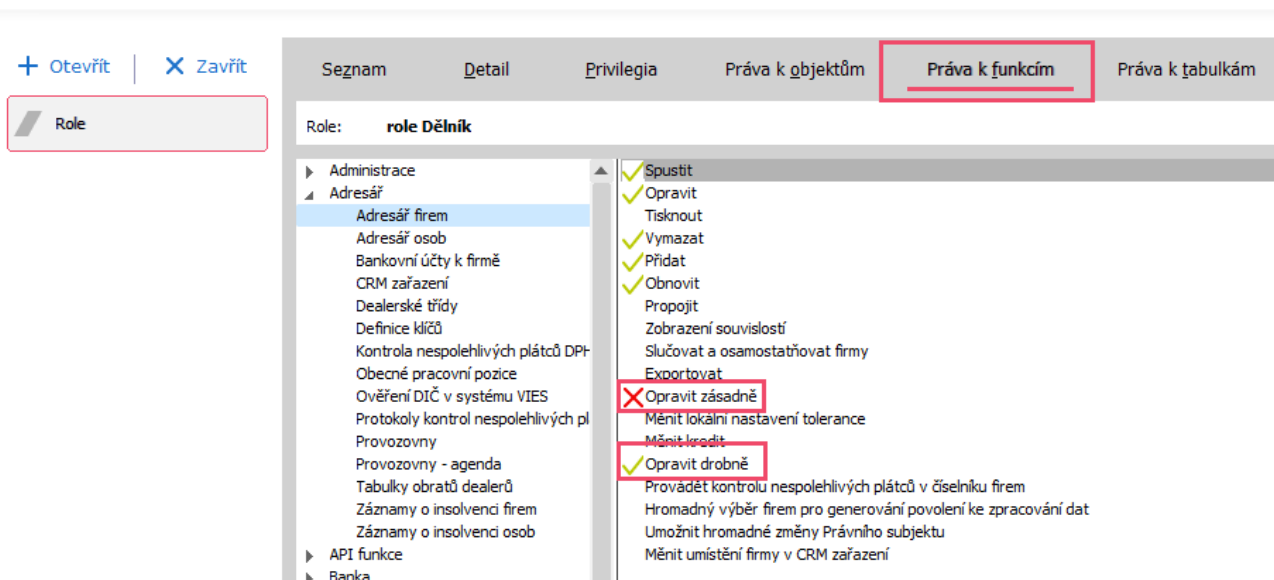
+ Otevřít | × Zavřít

Role

Seznam Detail Privilegia Práva k objektům Práva k funkcím Práva k tabulkám

Role: role Dělník

Administrace
Adresář
Adresář firem
Adresář osob
Bankovní účty k firmě
CRM zařazení
Dealerské třídy
Definice klíčů
Kontrola nespolehlivých plátců DPH
Obecné pracovní pozice
Ověření DIČ v systému VIES
Protokoly kontrol nespolehlivých pl
Provozovny
Provozovny - agenda
Tabulky obratů dealerů
Záznamy o insolvenci firem
Záznamy o insolvenci osob
API funkce
Banka

Spustit
Opravit
Tisknout
Vymazat
Přidat
Obnovit
Propojit
Zobrazení souvislostí
Slučovat a osamostatňovat firmy
Exportovat
Opravit zásadně
Měnit lokální nastavení tolerance
Měnit kredit
Opravit drobně
Provádět kontrolu nespolehlivých plátců v číselníku firem
Hromadný výběr firem pro generování povolení ke zpracování dat
Umožnit hromadné změny Právního subjektu
Měnit umístění firmy v CRM zařazení